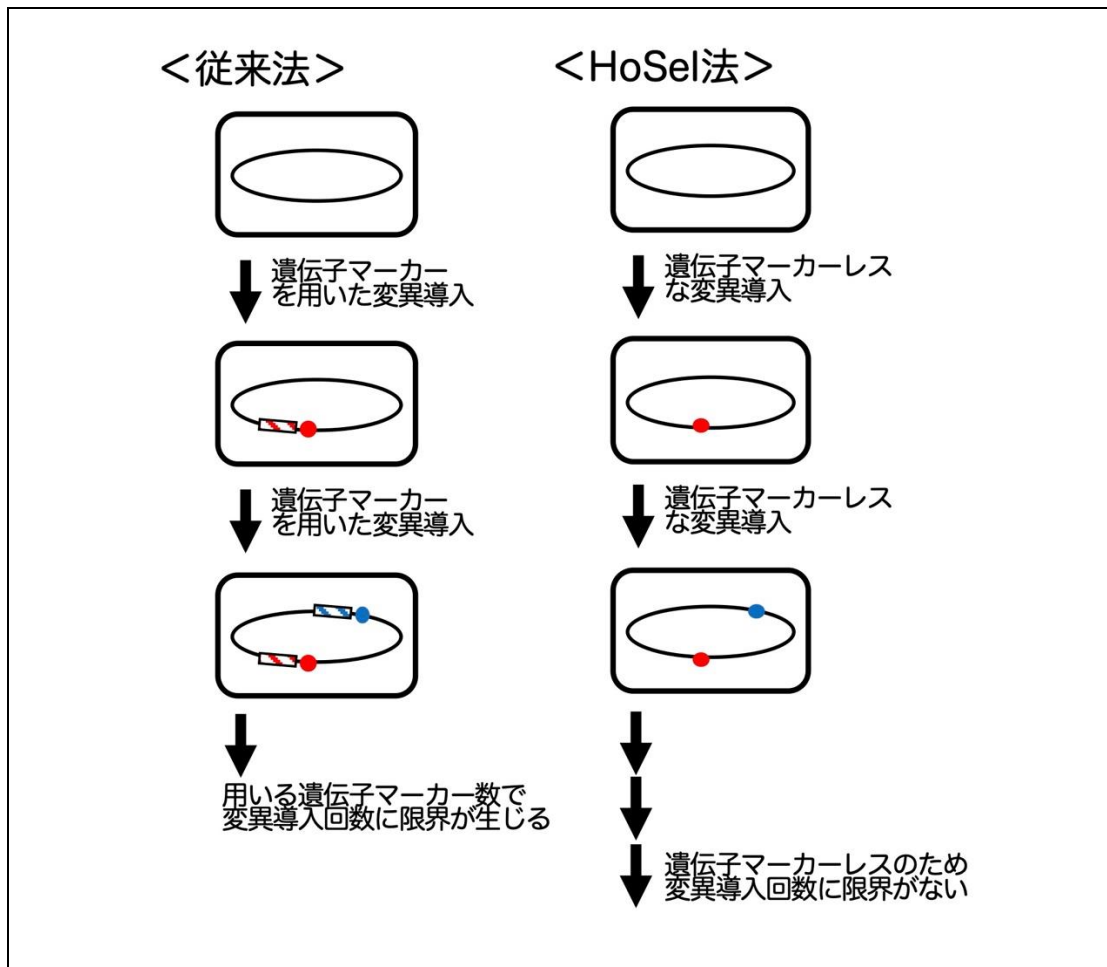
＜従来法＞

遺伝子マーカーを用いた変異導入

遺伝子マーカーを用いた変異導入

用いる遺伝子マーカー数で変異導入回数に限界が生じる

＜HoSel法＞

遺伝子マーカーレスな変異導入

遺伝子マーカーレスな変異導入

遺伝子マーカーレスのため変異導入回数に限界がない